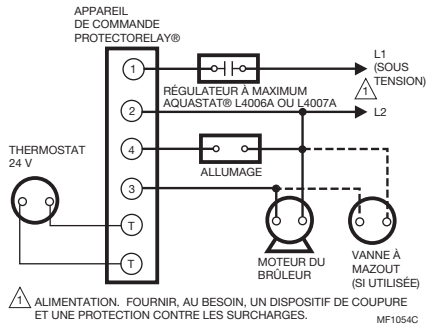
APPAREIL DE COMMANDE PROTECTORELAY®

1

RÉGULATEUR À MAXIMUM AQUASTAT® L4006A OU L4007A

L1 (SOUS TENSION)

1

2

L2

THERMOSTAT 24 V

4

ALLUMAGE

3

T

T

MOTEUR DU BRÛLEUR

VANNE À MAZOUT (SI UTILISÉE)

1 ALIMENTATION. FOURNIR, AU BESOIN, UN DISPOSITIF DE COUPURE ET UNE PROTECTION CONTRE LES SURCHARGES.

MF1054C